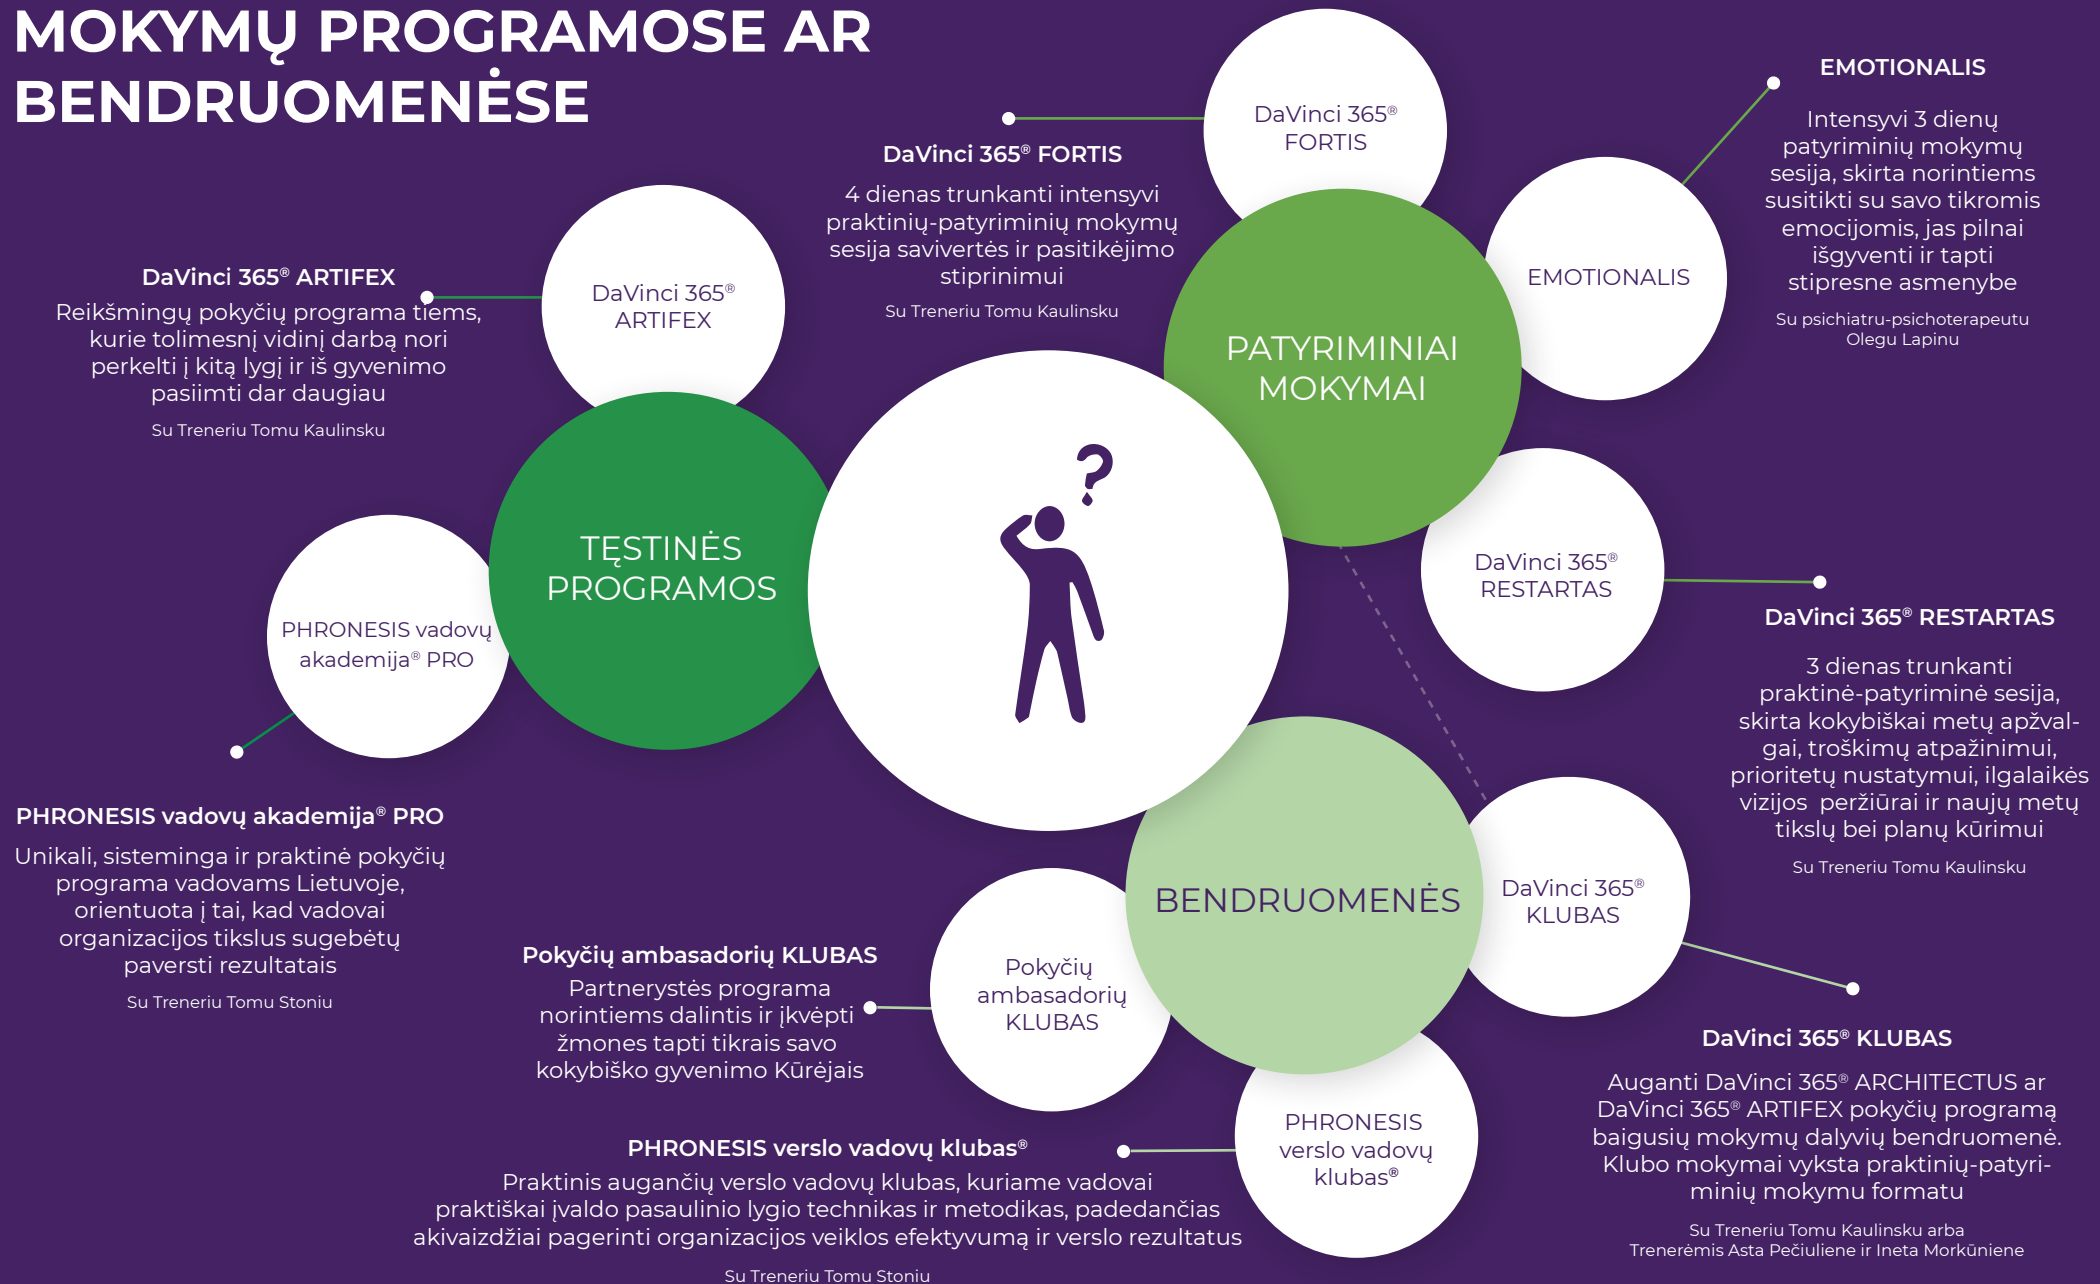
MOKYMŲ PROGRAMOSE AR BENDRUOMENĖSE

DaVinci 365® FORTIS

4 dienas trunkanti intensyvi praktinių-patyriminių mokymų sesija savivertės ir pasitikėjimo stiprinimui

Su Treneriu Tomu Kaulinsku

DaVinci 365® FORTIS

EMOTIONALIS

Intensyvi 3 dienų patyriminių mokymų sesija, skirta norintiems susitikti su savo tikromis emocijomis, jas pilnai išgyventi ir tapti stipresne asmenybe

Su psichiatru-psichoterapeutu Olegu Lapinu

EMOTIONALIS

PATYRIMINIAI MOKYMAI

DaVinci 365® ARTIFEX

Reikšmingų pokyčių programa tiems, kurie tolimesnį vidinį darbą nori perkelti į kitą lygį ir iš gyvenimo pasiimti dar daugiau

Su Treneriu Tomu Kaulinsku

DaVinci 365® ARTIFEX

TĘSTINĖS PROGRAMOS

PHRONESIS vadovų akademija® PRO

DaVinci 365® RESTARTAS

DaVinci 365® RESTARTAS

3 dienas trunkanti praktinė-patyriminė sesija, skirta kokybiškai metų apžvalgai, troškimų atpažinimui, prioritetų nustatymui, ilgalaikės vizijos peržiūrai ir naujų metų tikslų bei planų kūrimui

Su Treneriu Tomu Kaulinsku

PHRONESIS vadovų akademija® PRO

Unikali, sisteminga ir praktinė pokyčių programa vadovams Lietuvoje, orientuota į tai, kad vadovai organizacijos tikslus sugebėtų paversti rezultatais

Su Treneriu Tomu Stoniu

BENDRUOMENĖS

DaVinci 365® KLUBAS

Pokyčių ambasadorių KLUBAS

Partnerystės programa norintiems dalintis ir įkvėpti žmones tapti tikrais savo kokybiško gyvenimo Kūrėjais

Pokyčių ambasadorių KLUBAS

DaVinci 365® KLUBAS

Auganti DaVinci 365® ARCHITECTUS ar DaVinci 365® ARTIFEX pokyčių programą baigusių mokymų dalyvių bendruomenė. Klubo mokymai vyksta praktinių-patyriminių mokymu formatu

Su Treneriu Tomu Kaulinsku arba Trenerėmis Asta Pečiuliene ir Ineta Morkūniene

PHRONESIS verslo vadovų klubas®

Praktinis augančių verslo vadovų klubas, kuriame vadovai praktiškai įvaldo pasaulinio lygio technikas ir metodikas, padedančias akivaizdžiai pagerinti organizacijos veiklos efektyvumą ir verslo rezultatus

Su Treneriu Tomu Stoniu

PHRONESIS verslo vadovų klubas®